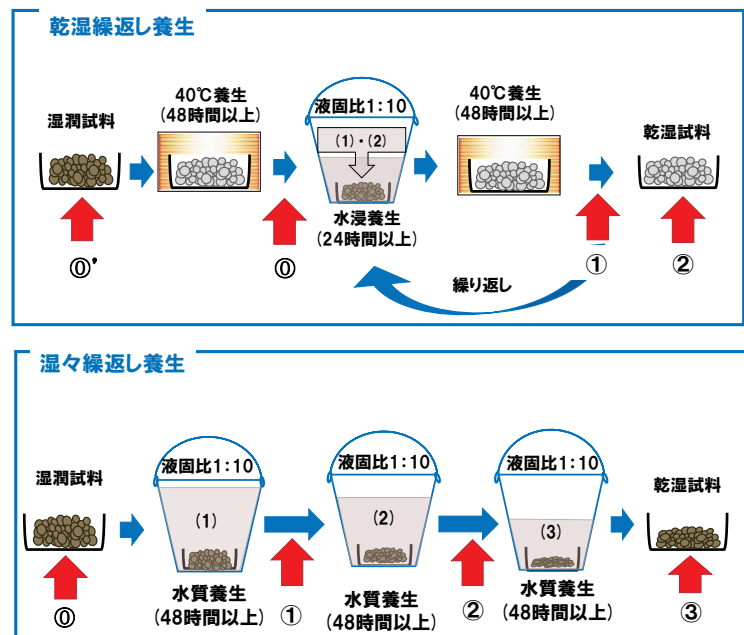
乾湿繰返し養生

湿潤試料

⓪'

40℃養生
(48時間以上)

⓪

液固比1:10
(1)・(2)
水浸養生
(24時間以上)

40℃養生
(48時間以上)

①

繰り返し

乾湿試料

②

湿々繰返し養生

湿潤試料

⓪

液固比1:10
(1)
水質養生
(48時間以上)

①

液固比1:10
(2)
水質養生
(48時間以上)

②

液固比1:10
(3)
水質養生
(48時間以上)

乾湿試料

③